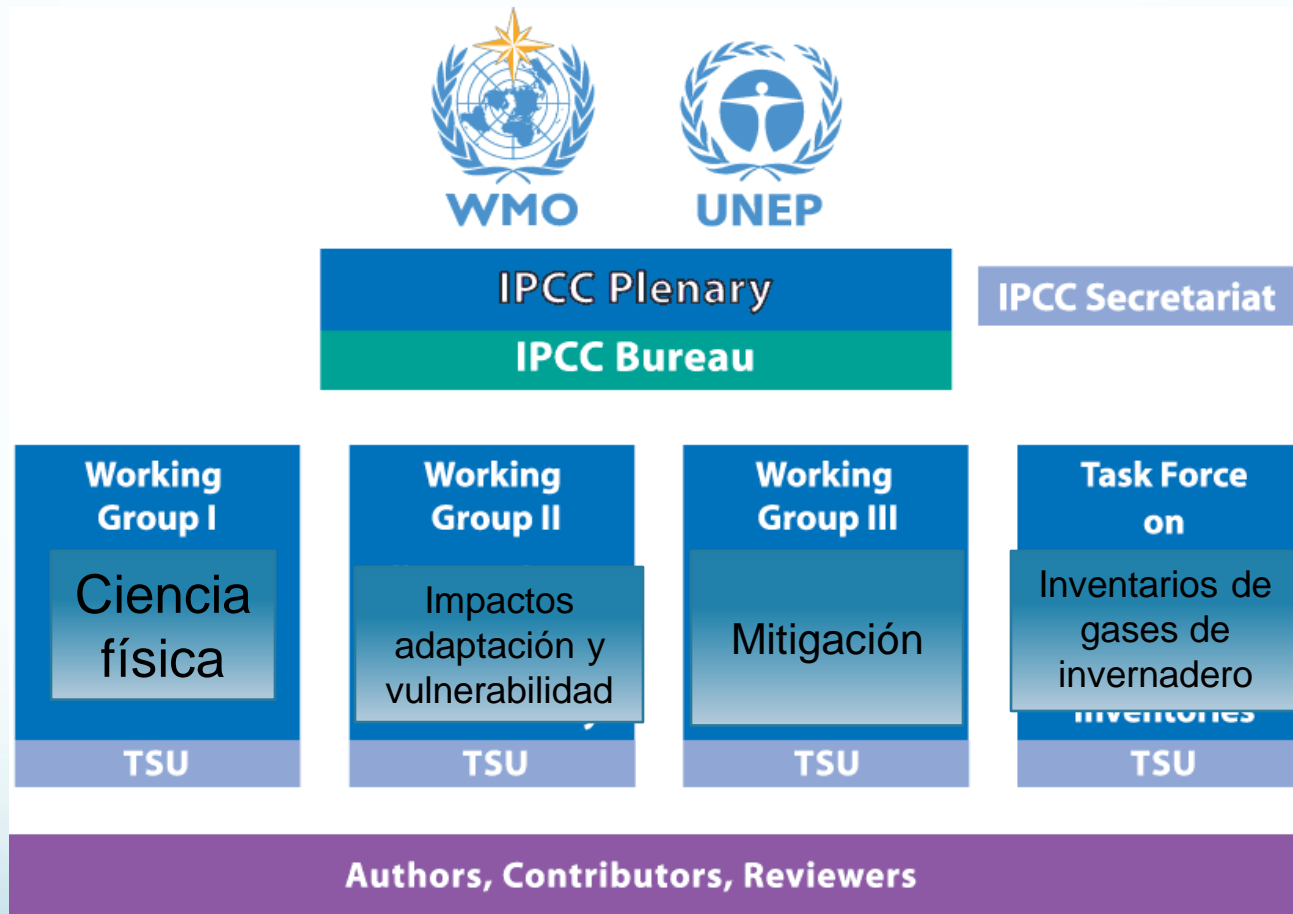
WMO

UNEP

IPCC Plenary

IPCC Bureau

IPCC Secretariat

Working Group I

Ciencia física

TSU

Working Group II

Impactos adaptación y vulnerabilidad

TSU

Working Group III

Mitigación

TSU

Task Force on

Inventarios de gases de invernadero

Inventories

TSU

Authors, Contributors, Reviewers